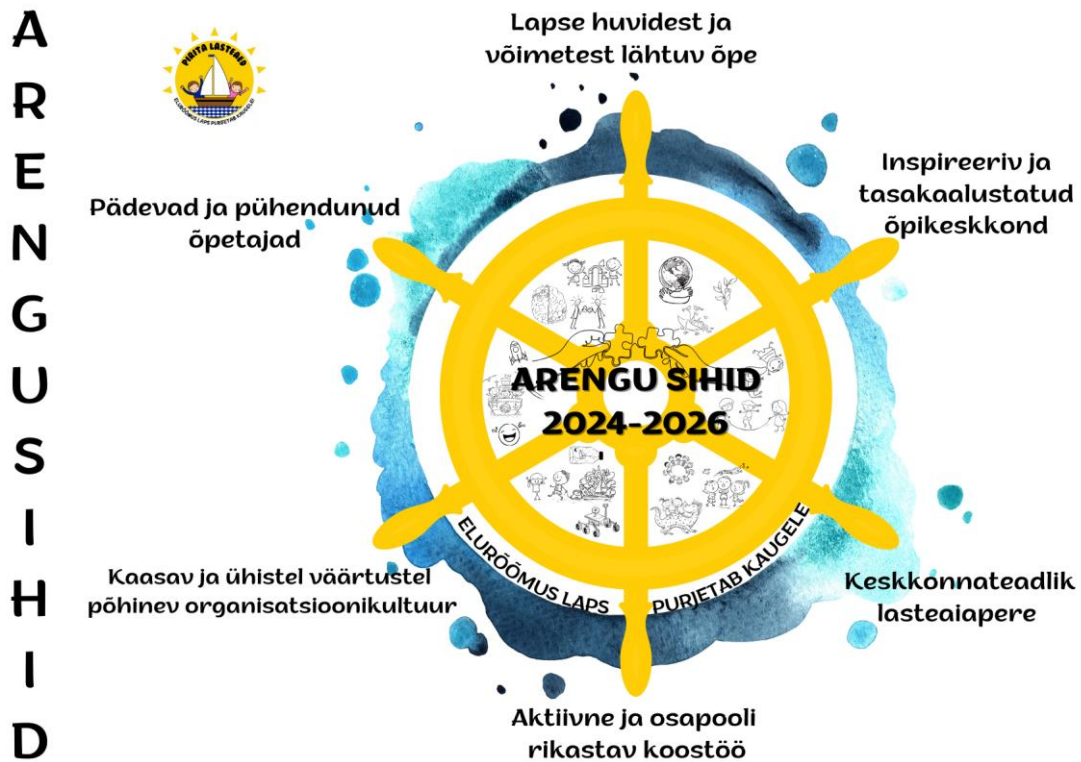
A
R
E
N
G
U
S
I
H
I
D

PIRITA LASTEAED
ELURÕÕMUS LAPS PURJETAB KAUGELE

Lapse huvidest ja võimetest lähtuv õpe

Inspireeriv ja tasakaalustatud õpikeskkond

Pädevad ja pühendunud õpetajad

ARENGU SIHID 2024-2026

ELURÕÕMUS LAPS PURJETAB KAUGELE

Kaasav ja ühistel väärtustel põhinev organisatsioonikultuur

Keskkonnateadlik lasteaiapere

Aktiivne ja osapooli rikastav koostöö